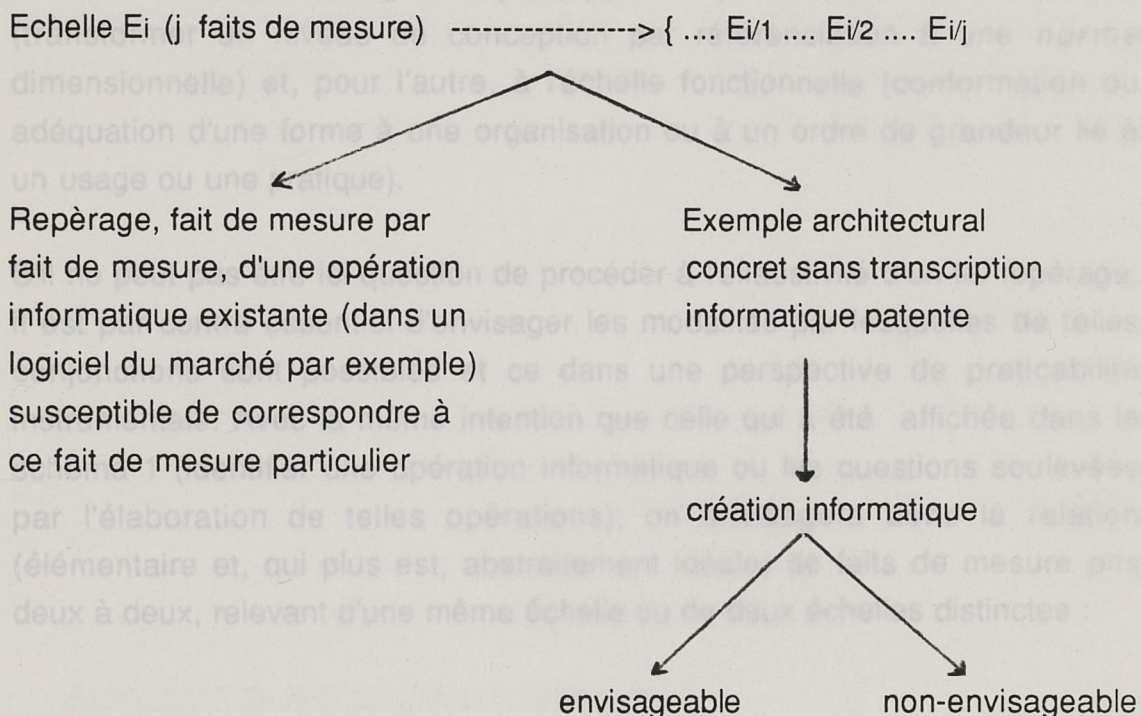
Echelle Ei (j faits de mesure) ----------------> { .... Ei/1 .... Ei/2 .... Ei/j

Repèrage, fait de mesure par fait de mesure, d'une opération informatique existante (dans un logiciel du marché par exemple) susceptible de correspondre à ce fait de mesure particulier

Exemple architectural concret sans transcription informatique patente

création informatique

envisageable

non-envisageable